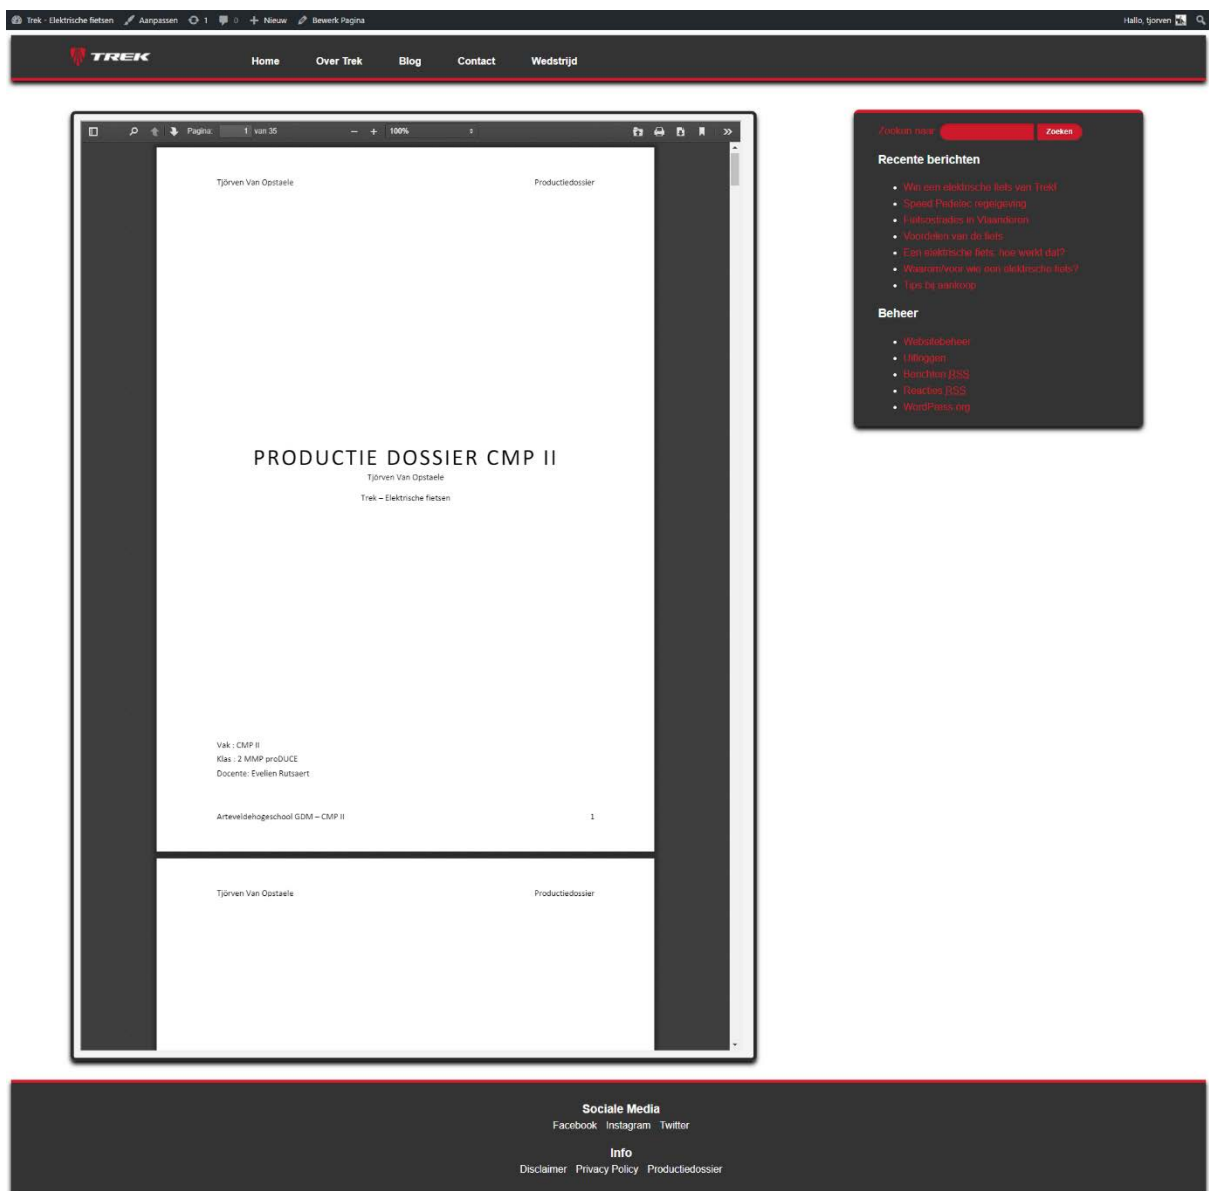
Trek - Elektrische fietsen Aanpassen 1 0 + Nieuw Bewerk Pagina

Hallo, tjorven

TREK

Home Over Trek Blog Contact Wedstrijd

Pagina: 1 van 35 − + 100%

Tjörven Van Opstaele Productiedossier

PRODUCTIE DOSSIER CMP II

Tjörven Van Opstaele

Trek – Elektrische fietsen

Vak : CMP II
Klas : 2 MMP proDUCE
Docente: Evelien Rutsaert

Arteveldehogeschool GDM – CMP II 1

Tjörven Van Opstaele Productiedossier

Zoeken naar: Zoeken

Recente berichten

- Win een elektrische fiets van Trek!
- Speed Pedelec regelgeving
- Fietsostrades in Vlaanderen
- Voordelen van de fiets
- Een elektrische fiets, hoe werkt dat?
- Waarom/voor wie een elektrische fiets?
- Tips bij aankoop

Beheer

- Websitebeheer
- Uitloggen
- Berichten RSS
- Reacties RSS
- WordPress.org

Sociale Media
Facebook Instagram Twitter

Info
Disclaimer Privacy Policy Productiedossier